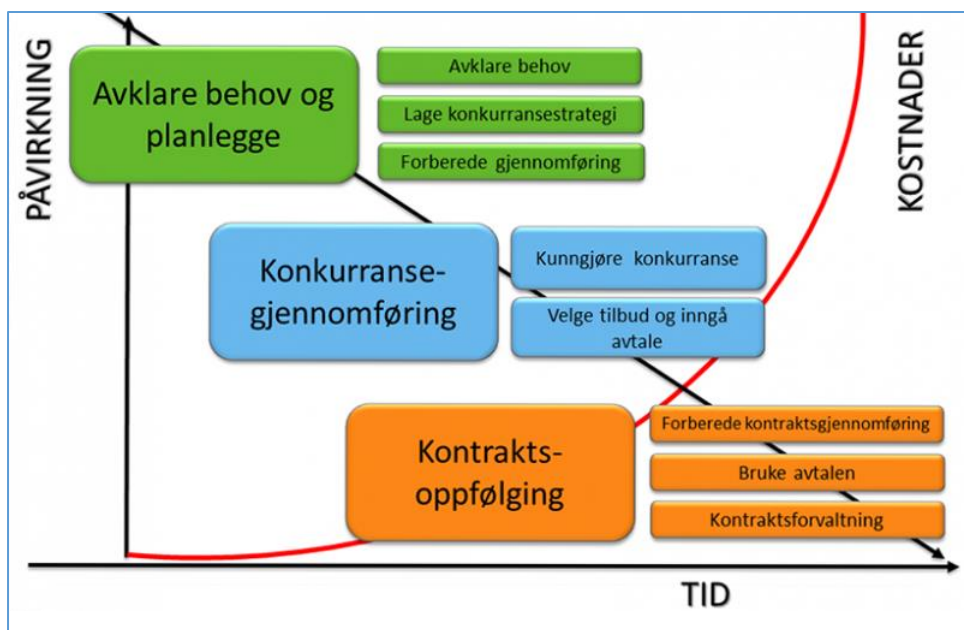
PÅVIRKNING

KOSTNADER

Avklare behov og planlegge

Avklare behov

Lage konkurransestrategi

Forberede gjennomføring

Konkurransegjennomføring

Kunngjøre konkurranse

Velge tilbud og inngå avtale

Kontraktsoppfølging

Forberede kontraktsgjennomføring

Bruke avtalen

Kontraktsforvaltning

TID